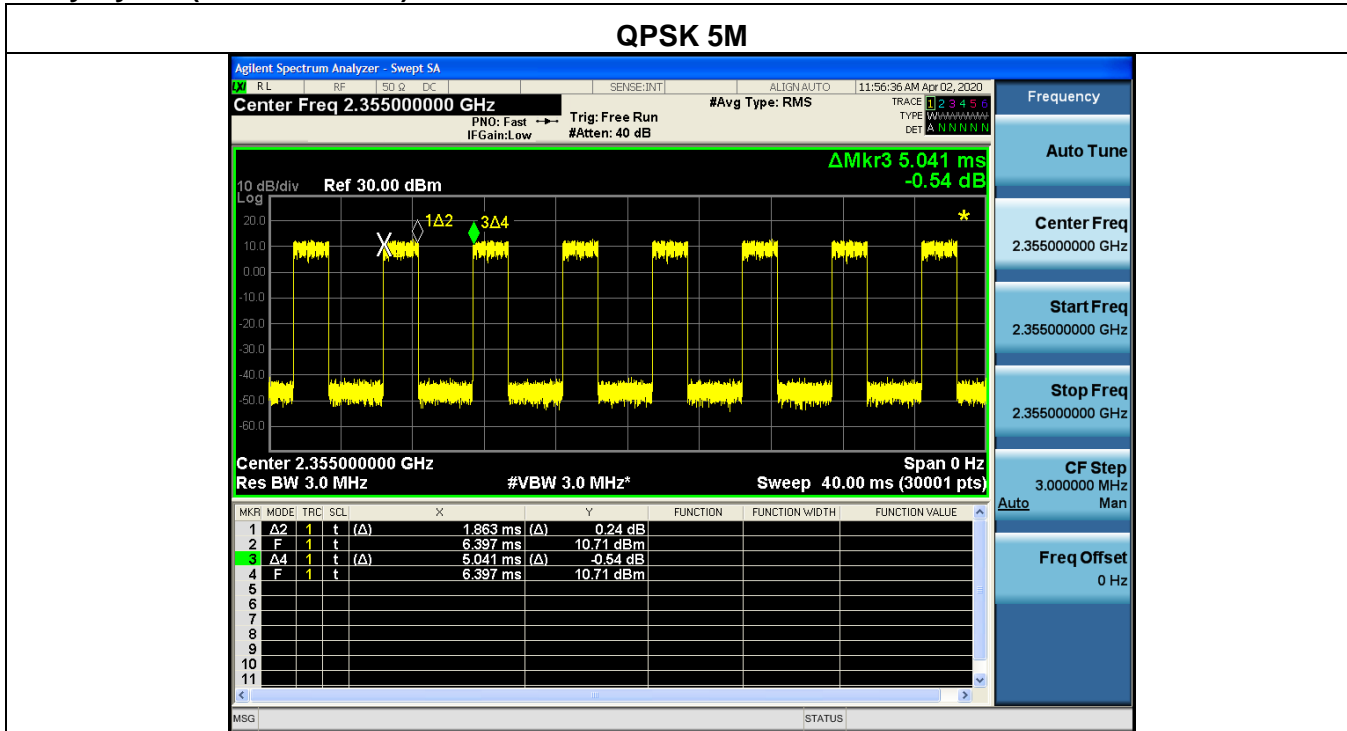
QPSK 5M

Agilent Spectrum Analyzer - Swept SA
RL RF 50 Ω DC SENSE:INT ALIGN AUTO 11:56:36 AM Apr 02, 2020
Center Freq 2.355000000 GHz
PNO: Fast IFGain:Low
Trig: Free Run #Atten: 40 dB
#Avg Type: RMS
TRACE 1 2 3 4 5 6
TYPE WWWWWW
DET A N N N N N

ΔMkr3 5.041 ms
-0.54 dB

10 dB/div Ref 30.00 dBm
Log
20.0
10.0
0.00
-10.0
-20.0
-30.0
-40.0
-50.0
-60.0

1Δ2
3Δ4

Center 2.355000000 GHz
Span 0 Hz
Res BW 3.0 MHz
#VBW 3.0 MHz*
Sweep 40.00 ms (30001 pts)

| MKR | MODE | TRC | SCL | X | | Y | FUNCTION | FUNCTION WIDTH | FUNCTION VALUE |
|---|---|---|---|---|---|---|---|---|---|
| 1 | Δ2 | 1 | t | (Δ) 1.863 ms | (Δ) | 0.24 dB | | | |
| 2 | F | 1 | t | 6.397 ms | | 10.71 dBm | | | |
| 3 | Δ4 | 1 | t | (Δ) 5.041 ms | (Δ) | -0.54 dB | | | |
| 4 | F | 1 | t | 6.397 ms | | 10.71 dBm | | | |
| 5 | | | | | | | | | |
| 6 | | | | | | | | | |
| 7 | | | | | | | | | |
| 8 | | | | | | | | | |
| 9 | | | | | | | | | |
| 10 | | | | | | | | | |
| 11 | | | | | | | | | |

MSG STATUS

Frequency
Auto Tune
Center Freq
2.355000000 GHz
Start Freq
2.355000000 GHz
Stop Freq
2.355000000 GHz
CF Step
3.000000 MHz
Auto Man
Freq Offset
0 Hz